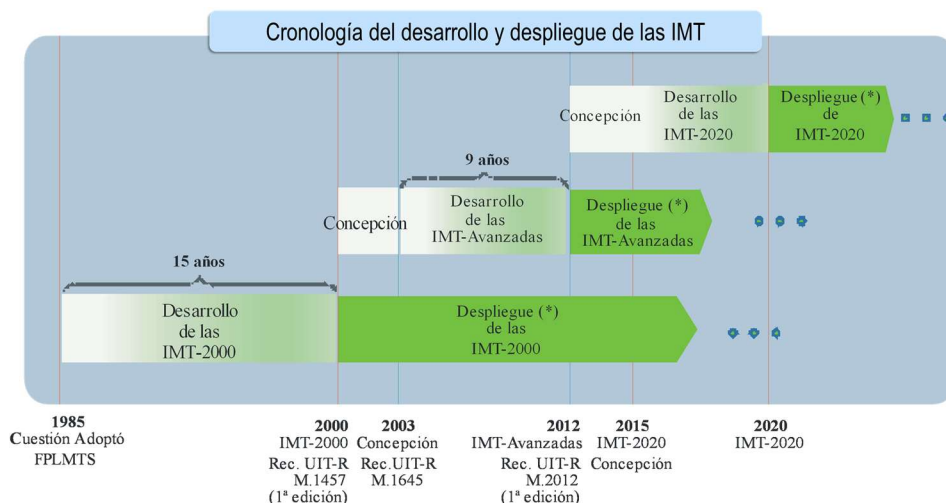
Cronología del desarrollo y despliegue de las IMT

Concepción

Desarrollo de las IMT-2020

Despliegue (*) de IMT-2020

9 años

Concepción

Desarrollo de las IMT-Avanzadas

Despliegue (*) de las IMT-Avanzadas

15 años

Desarrollo de las IMT-2000

Despliegue (*) de las IMT-2000

1985
Cuestión Adoptó FPLMTS

2000
IMT-2000
Rec. UIT-R M.1457 (1ª edición)

2003
Concepción
Rec.UIT-R M.1645

2012
IMT-Avanzadas
Rec. UIT-R M.2012 (1ª edición)

2015
IMT-2020
Concepción

2020
IMT-2020